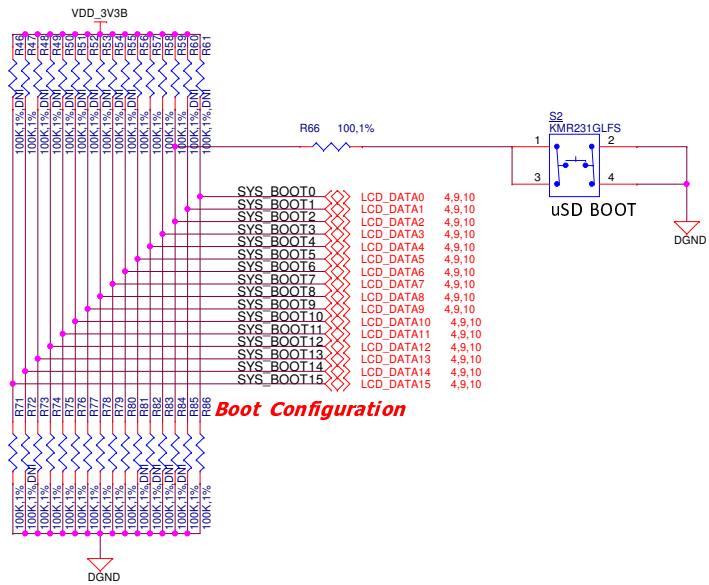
VDD_3V3B

R46 R47 R48 R49 R50 R51 R52 R53 R54 R55 R56 R57 R58 R59 R60 R61

100K,1%,DNI 100K,1% 100K,1%,DNI 100K,1%,DNI 100K,1%,DNI 100K,1%,DNI 100K,1%,DNI 100K,1%,DNI 100K,1%,DNI 100K,1%,DNI 100K,1%,DNI 100K,1%,DNI 100K,1%,DNI 100K,1%,DNI 100K,1%,DNI 100K,1%,DNI

R66 100,1%

S2
KMR231GLFS
1 2
3 4
uSD BOOT

DGND

SYS_BOOT0 LCD_DATA0 4,9,10
SYS_BOOT1 LCD_DATA1 4,9,10
SYS_BOOT2 LCD_DATA2 4,9,10
SYS_BOOT3 LCD_DATA3 4,9,10
SYS_BOOT4 LCD_DATA4 4,9,10
SYS_BOOT5 LCD_DATA5 4,9,10
SYS_BOOT6 LCD_DATA6 4,9,10
SYS_BOOT7 LCD_DATA7 4,9,10
SYS_BOOT8 LCD_DATA8 4,9,10
SYS_BOOT9 LCD_DATA9 4,9,10
SYS_BOOT10 LCD_DATA10 4,9,10
SYS_BOOT11 LCD_DATA11 4,9,10
SYS_BOOT12 LCD_DATA12 4,9,10
SYS_BOOT13 LCD_DATA13 4,9,10
SYS_BOOT14 LCD_DATA14 4,9,10
SYS_BOOT15 LCD_DATA15 4,9,10

R71 R72 R73 R74 R75 R76 R77 R78 R79 R80 R81 R82 R83 R84 R85 R86

Boot Configuration

100K,1% 100K,1%,DNI 100K,1% 100K,1% 100K,1% 100K,1% 100K,1% 100K,1% 100K,1% 100K,1% 100K,1%,DNI 100K,1%,DNI 100K,1%,DNI 100K,1%,DNI 100K,1% 100K,1%

DGND